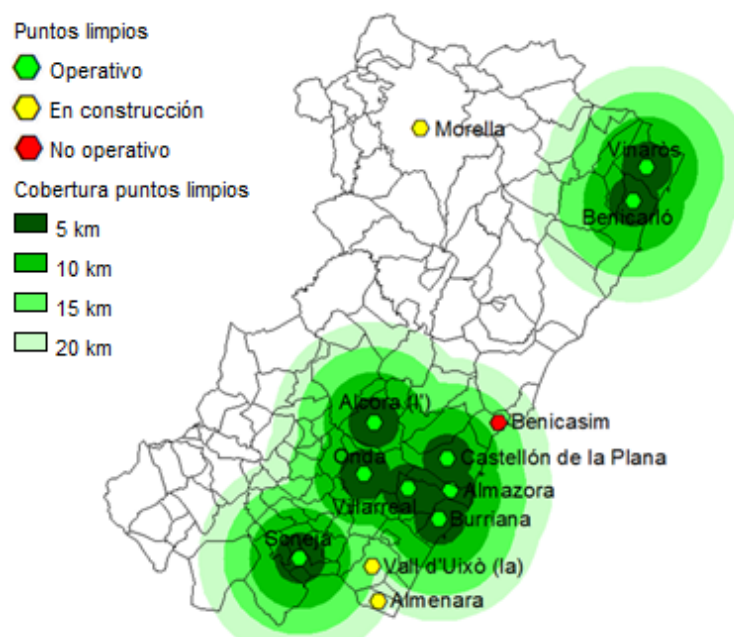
Puntos limpios
Operativo
En construcción
No operativo
Cobertura puntos limpios
5 km
10 km
15 km
20 km

Morella
Vinaròs
Benicarló
Alcora (l')
Benicasim
Onda
Castellón de la Plana
Almazora
Vilarreal
Burriana
Segorbe
Vall d'Uixò (la)
Almenara